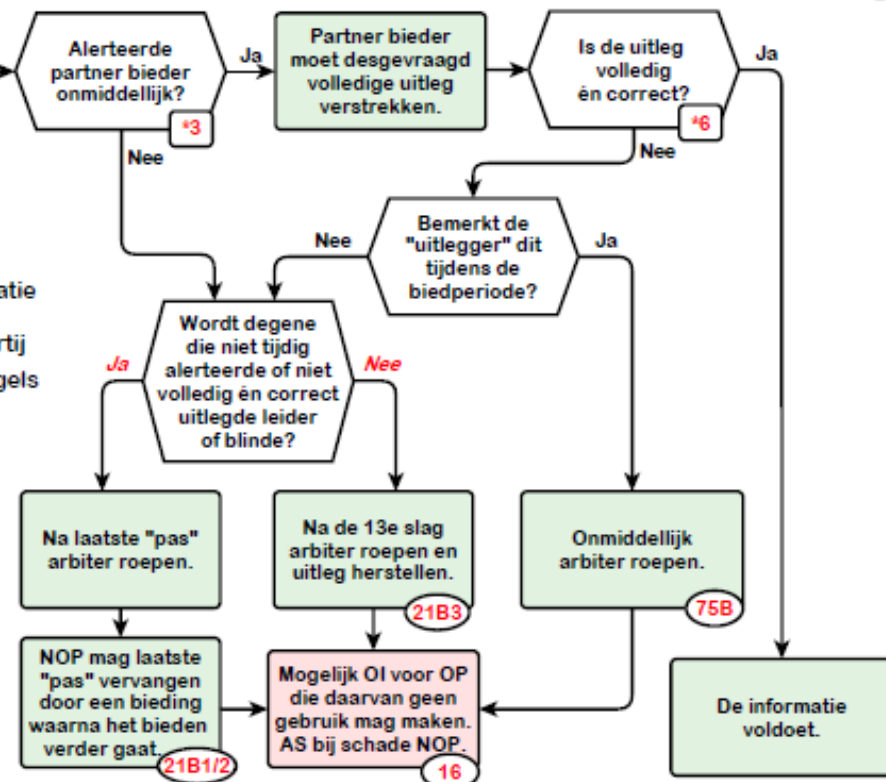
Alerteerde partner bieder onmiddellijk?
*3

Ja

Partner bieder moet desgevraagd volledige uitleg verstrekken.

Is de uitleg volledig én correct?
*6

Ja

Nee

Nee

Bemerkt de "uitlegger" dit tijdens de biedperiode?

Nee

Ja

atie

rtij

gels

Wordt degene die niet tijdig alerteerde of niet volledig én correct uitlegde leider of blinde?

Ja

Nee

Na laatste "pas" arbiter roepen.

Na de 13e slag arbiter roepen en uitleg herstellen.
21B3

Onmiddellijk arbiter roepen.
75B

NOP mag laatste "pas" vervangen door een bieding waarna het bieden verder gaat.
21B1/2

Mogelijk OI voor OP die daarvan geen gebruik mag maken. AS bij schade NOP.
16

De informatie voldoet.